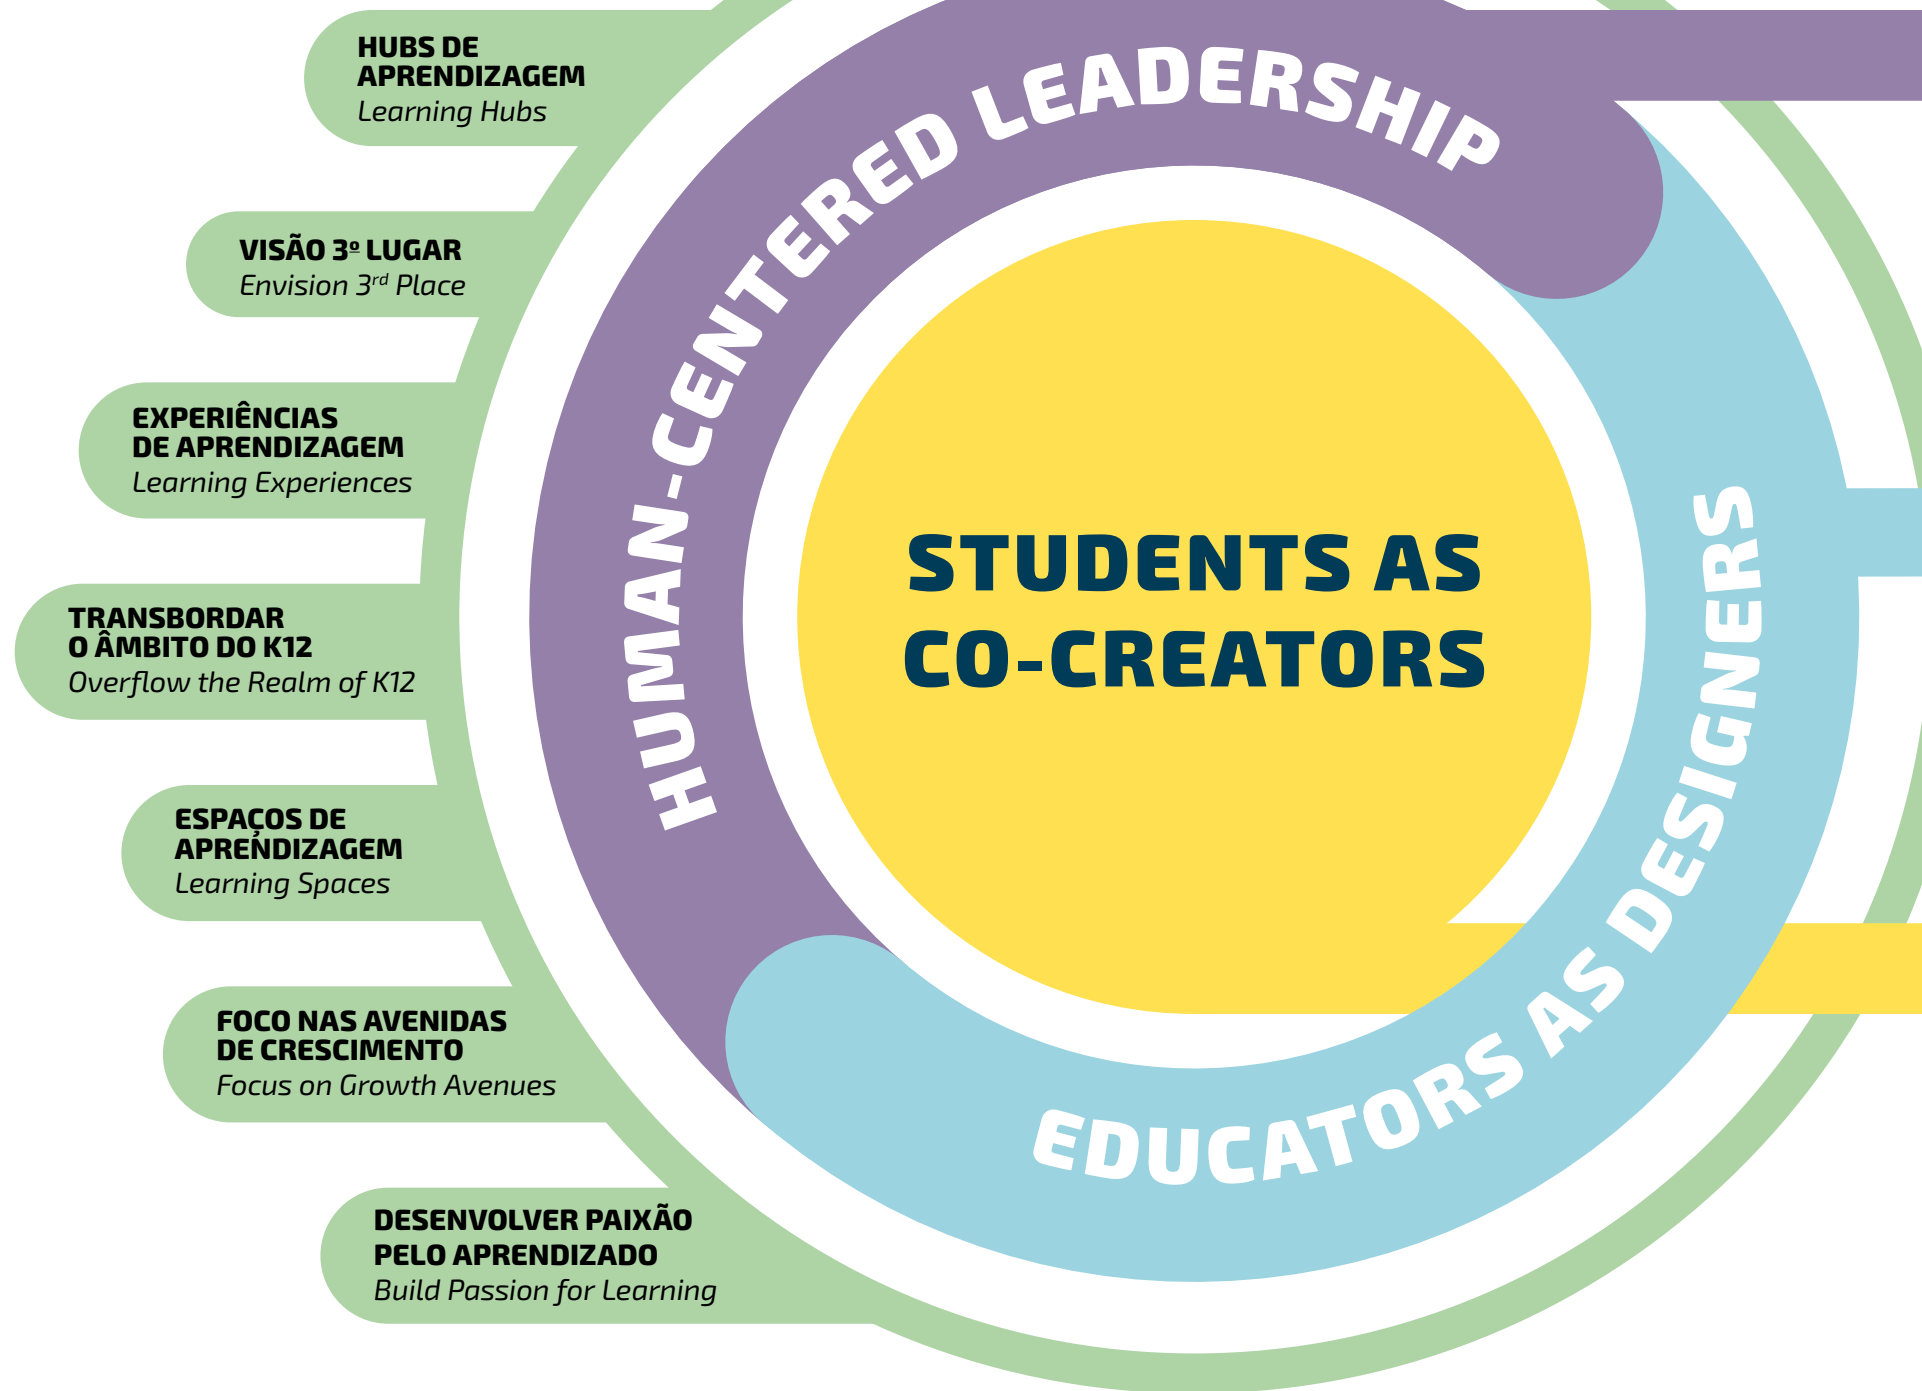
HUBS DE APRENDIZAGEM
Learning Hubs

VISÃO 3º LUGAR
Envision 3$^{rd}$ Place

EXPERIÊNCIAS DE APRENDIZAGEM
Learning Experiences

TRANSBORDAR O ÂMBITO DO K12
Overflow the Realm of K12

ESPAÇOS DE APRENDIZAGEM
Learning Spaces

FOCO NAS AVENIDAS DE CRESCIMENTO
Focus on Growth Avenues

DESENVOLVER PAIXÃO PELO APRENDIZADO
Build Passion for Learning

HUMAN-CENTERED LEADERSHIP

STUDENTS AS CO-CREATORS

EDUCATORS AS DESIGNERS